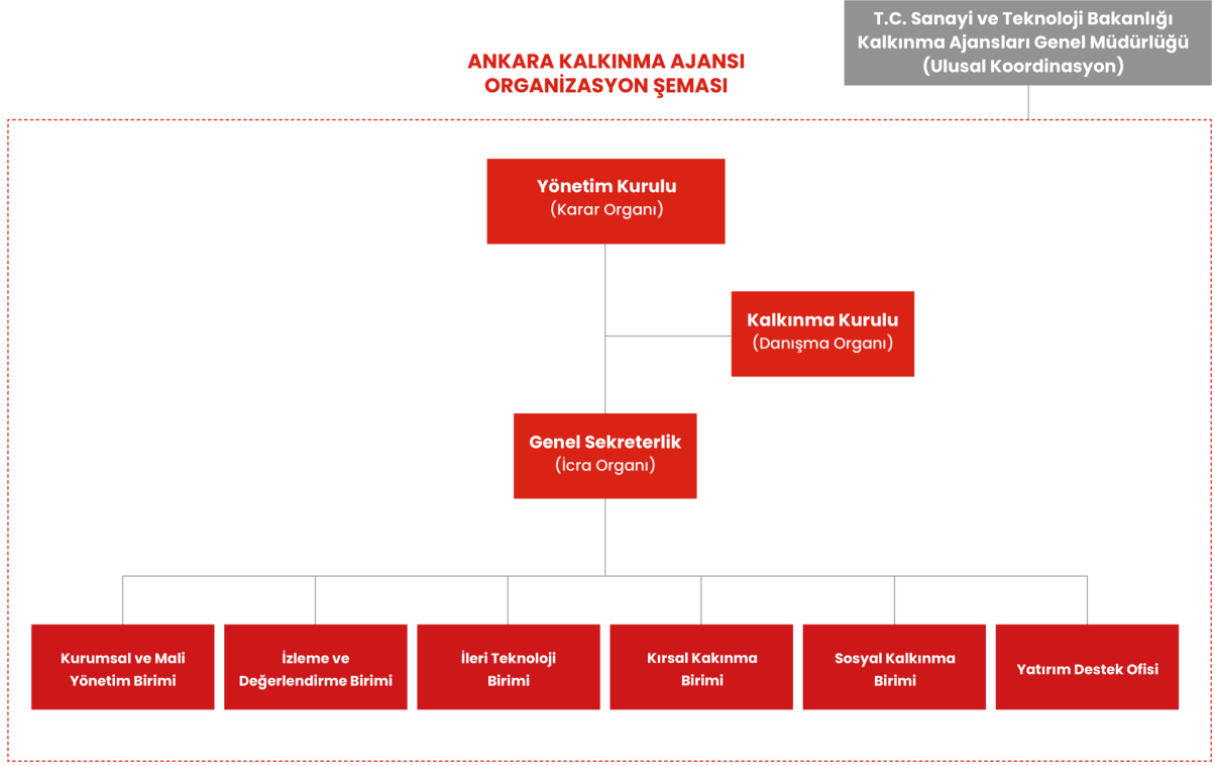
T.C. Sanayi ve Teknoloji Bakanlığı
Kalkınma Ajansları Genel Müdürlüğü
(Ulusal Koordinasyon)

ANKARA KALKINMA AJANSI
ORGANİZASYON ŞEMASI

Yönetim Kurulu
(Karar Organı)

Kalkınma Kurulu
(Danışma Organı)

Genel Sekreterlik
(İcra Organı)

Kurumsal ve Mali Yönetim Birimi

İzleme ve Değerlendirme Birimi

İleri Teknoloji Birimi

Kırsal Kakınma Birimi

Sosyal Kalkınma Birimi

Yatırım Destek Ofisi